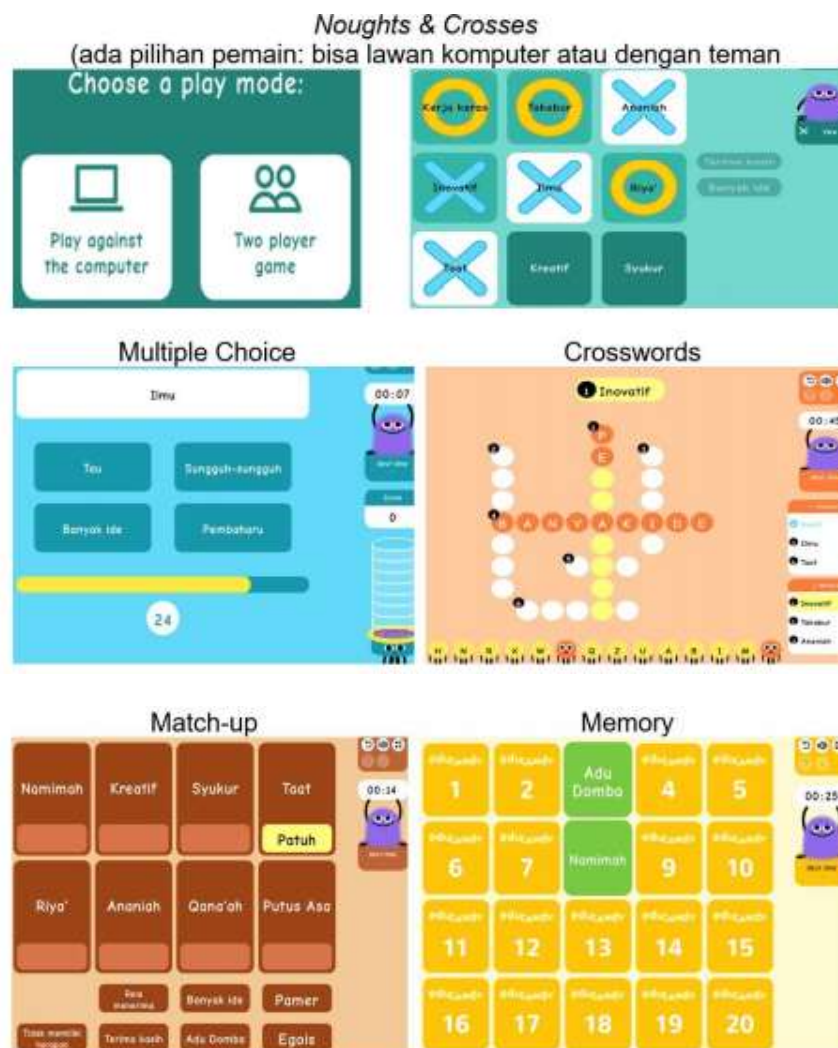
Noughts & Crosses
(ada pilihan pemain: bisa lawan komputer atau dengan teman

Choose a play mode:

Play against the computer

Two player game

Kerja keras
Takabur
Ananiah
Inovatif
Ilmu
Riya'
Taat
Kreatif
Syukur

Multiple Choice

Ilmu

00:07

Tau
Sungguh-sungguh
Banyak ide
Pembaharu

0

24

Crosswords

Inovatif

B A N Y A K I D E

Ilmu
Taat
Inovatif
Takabur
Ananiah

Match-up

Namimah
Kreatif
Syukur
Taat
Patuh
Riya'
Ananiah
Qana'ah
Putus Asa

00:14

Banyak ide
Pamer
Tidak mencibir harapan
Terima kasih
Adu Domba
Egois

Memory

1
2
Adu Domba
4
5
6
7
Namimah
9
10
11
12
13
14
15
16
17
18
19
20

00:25